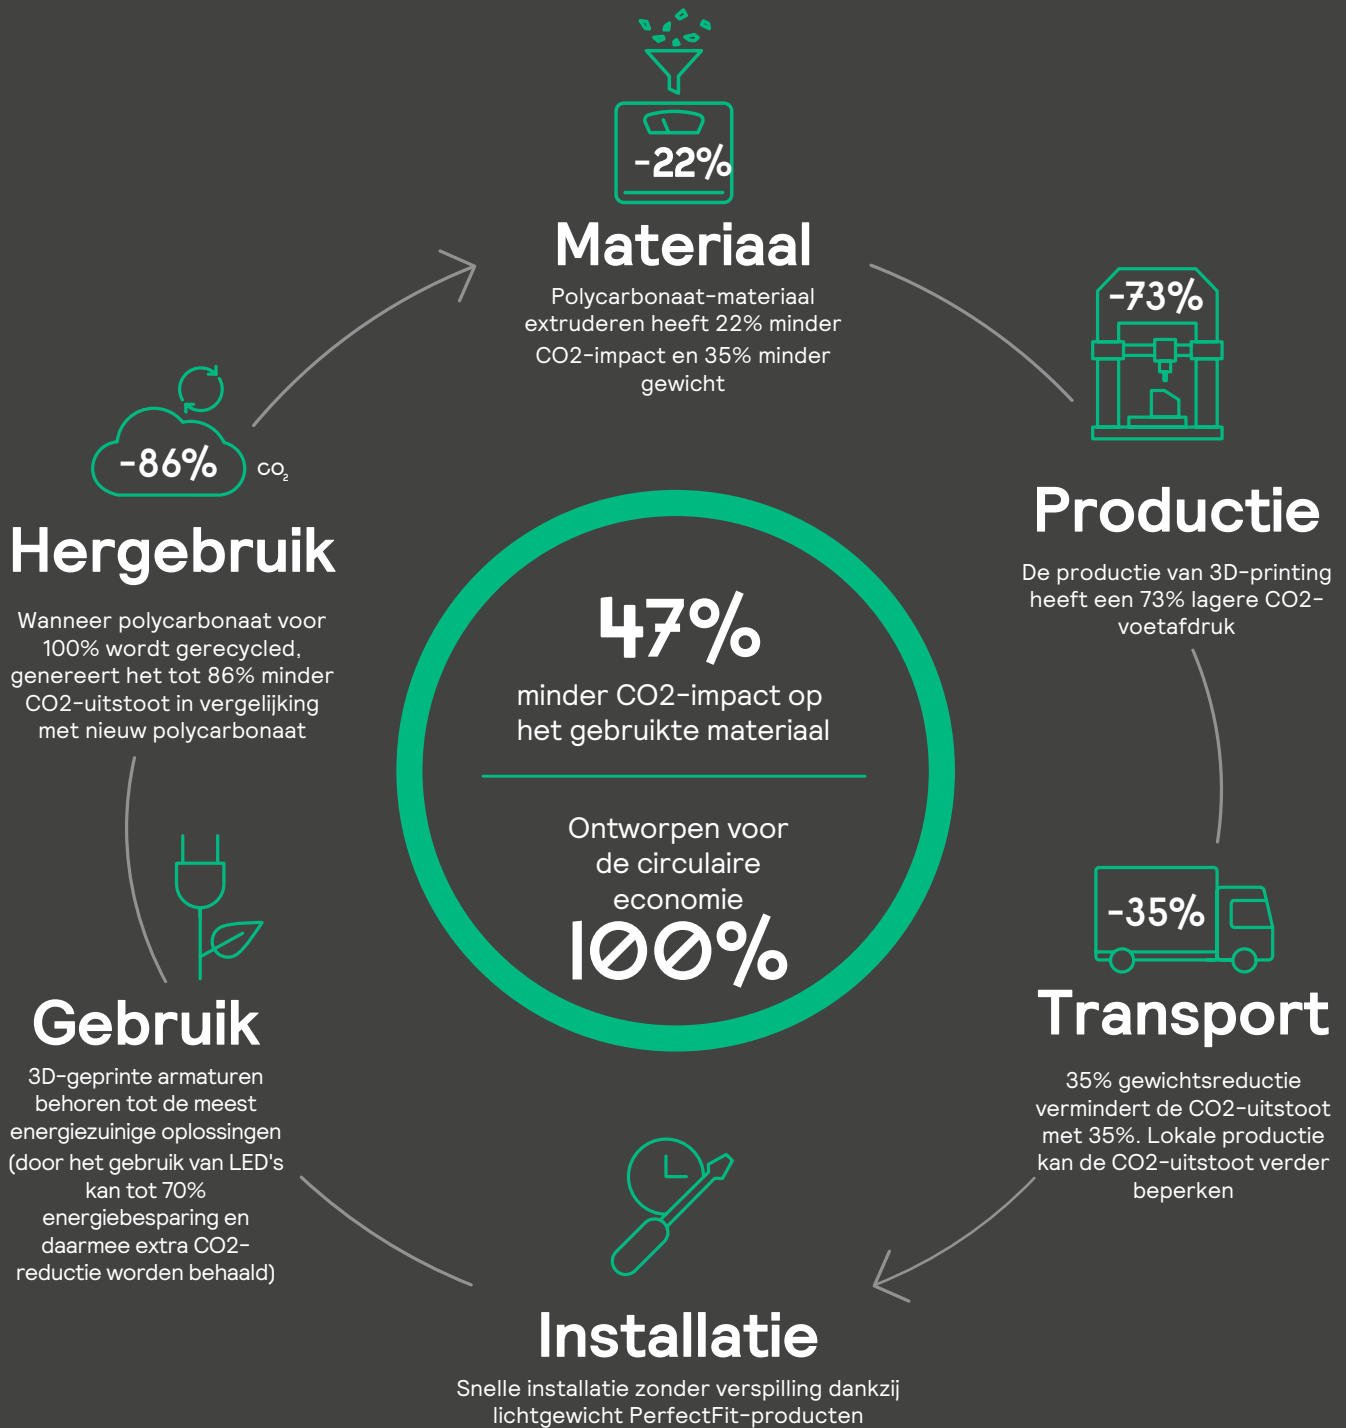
-22%

Materiaal

Polycarbonaat-materiaal extruderen heeft 22% minder CO2-impact en 35% minder gewicht

-73%

Productie

De productie van 3D-printing heeft een 73% lagere CO2-voetafdruk

-35%

Transport

35% gewichtsreductie vermindert de CO2-uitstoot met 35%. Lokale productie kan de CO2-uitstoot verder beperken

Installatie

Snelle installatie zonder verspilling dankzij lichtgewicht PerfectFit-producten

Gebruik

3D-geprinte armaturen behoren tot de meest energiezuinige oplossingen (door het gebruik van LED's kan tot 70% energiebesparing en daarmee extra CO2-reductie worden behaald)

-86% $CO_2$

Hergebruik

Wanneer polycarbonaat voor 100% wordt gerecycled, genereert het tot 86% minder CO2-uitstoot in vergelijking met nieuw polycarbonaat

47%

minder CO2-impact op het gebruikte materiaal

Ontworpen voor de circulaire economie

100%